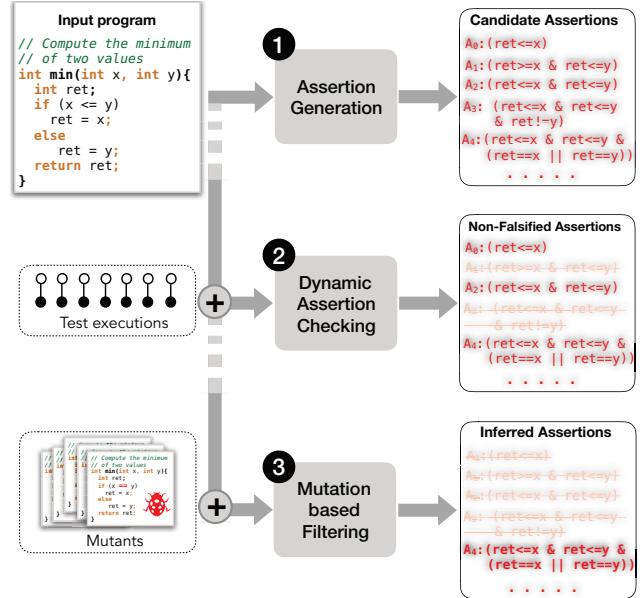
Input program

```
// Compute the minimum
// of two values
int min(int x, int y){
  int ret;
  if (x <= y)
    ret = x;
  else
    ret = y;
  return ret;
}
```

Test executions

Mutants

```
// Compute the minimum
// of two values
int min(int x, int y){
  int ret;
  if (x == y)
    ret = x;
  else
    ret = y;
  return ret;
```

1 Assertion Generation

2 Dynamic Assertion Checking

3 Mutation based Filtering

Candidate Assertions

$A_0$:(ret<=x)
$A_1$:(ret>=x & ret<=y)
$A_2$:(ret<=x & ret<=y)
$A_3$: (ret<=x & ret<=y & ret!=y)
$A_4$:(ret<=x & ret<=y & (ret==x || ret==y))
. . . . .

Non-Falsified Assertions

$A_0$:(ret<=x)
$A_1$:(ret>=x & ret<=y)
$A_2$:(ret<=x & ret<=y)
$A_3$: (ret<=x & ret<=y & ret!=y)
$A_4$:(ret<=x & ret<=y & (ret==x || ret==y))
. . . . .

Inferred Assertions

$A_0$:(ret<=x)
$A_1$:(ret>=x & ret<=y)
$A_2$:(ret<=x & ret<=y)
$A_3$: (ret<=x & ret<=y & ret!=y)
$A_4$:(ret<=x & ret<=y & (ret==x || ret==y))
. . . . .